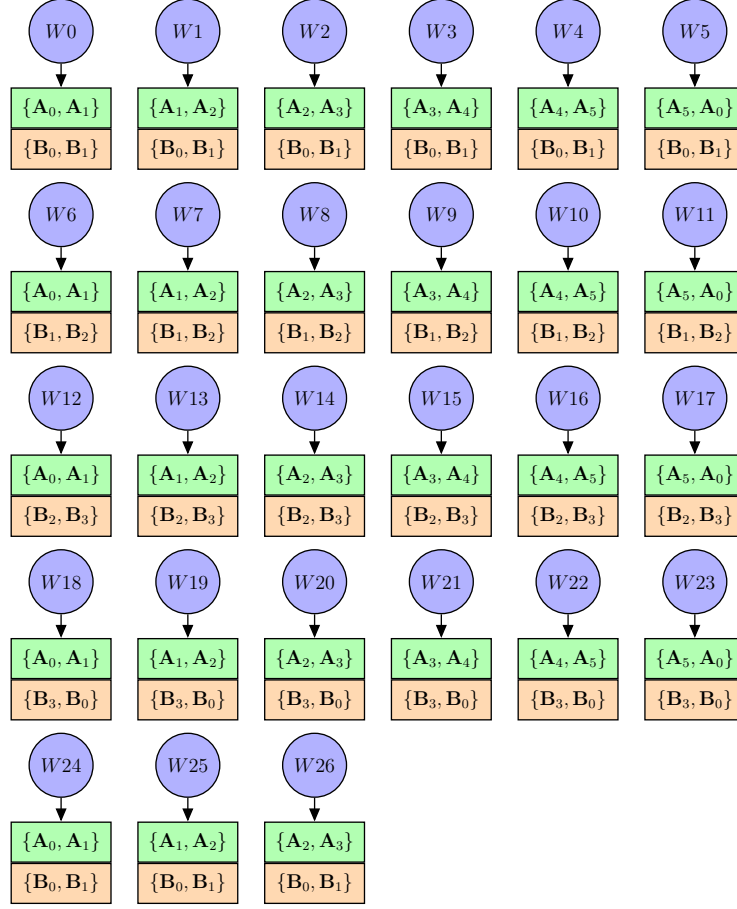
$W0$
$\{\mathbf{A}_0, \mathbf{A}_1\}$
$\{\mathbf{B}_0, \mathbf{B}_1\}$

$W1$
$\{\mathbf{A}_1, \mathbf{A}_2\}$
$\{\mathbf{B}_0, \mathbf{B}_1\}$

$W2$
$\{\mathbf{A}_2, \mathbf{A}_3\}$
$\{\mathbf{B}_0, \mathbf{B}_1\}$

$W3$
$\{\mathbf{A}_3, \mathbf{A}_4\}$
$\{\mathbf{B}_0, \mathbf{B}_1\}$

$W4$
$\{\mathbf{A}_4, \mathbf{A}_5\}$
$\{\mathbf{B}_0, \mathbf{B}_1\}$

$W5$
$\{\mathbf{A}_5, \mathbf{A}_0\}$
$\{\mathbf{B}_0, \mathbf{B}_1\}$

$W6$
$\{\mathbf{A}_0, \mathbf{A}_1\}$
$\{\mathbf{B}_1, \mathbf{B}_2\}$

$W7$
$\{\mathbf{A}_1, \mathbf{A}_2\}$
$\{\mathbf{B}_1, \mathbf{B}_2\}$

$W8$
$\{\mathbf{A}_2, \mathbf{A}_3\}$
$\{\mathbf{B}_1, \mathbf{B}_2\}$

$W9$
$\{\mathbf{A}_3, \mathbf{A}_4\}$
$\{\mathbf{B}_1, \mathbf{B}_2\}$

$W10$
$\{\mathbf{A}_4, \mathbf{A}_5\}$
$\{\mathbf{B}_1, \mathbf{B}_2\}$

$W11$
$\{\mathbf{A}_5, \mathbf{A}_0\}$
$\{\mathbf{B}_1, \mathbf{B}_2\}$

$W12$
$\{\mathbf{A}_0, \mathbf{A}_1\}$
$\{\mathbf{B}_2, \mathbf{B}_3\}$

$W13$
$\{\mathbf{A}_1, \mathbf{A}_2\}$
$\{\mathbf{B}_2, \mathbf{B}_3\}$

$W14$
$\{\mathbf{A}_2, \mathbf{A}_3\}$
$\{\mathbf{B}_2, \mathbf{B}_3\}$

$W15$
$\{\mathbf{A}_3, \mathbf{A}_4\}$
$\{\mathbf{B}_2, \mathbf{B}_3\}$

$W16$
$\{\mathbf{A}_4, \mathbf{A}_5\}$
$\{\mathbf{B}_2, \mathbf{B}_3\}$

$W17$
$\{\mathbf{A}_5, \mathbf{A}_0\}$
$\{\mathbf{B}_2, \mathbf{B}_3\}$

$W18$
$\{\mathbf{A}_0, \mathbf{A}_1\}$
$\{\mathbf{B}_3, \mathbf{B}_0\}$

$W19$
$\{\mathbf{A}_1, \mathbf{A}_2\}$
$\{\mathbf{B}_3, \mathbf{B}_0\}$

$W20$
$\{\mathbf{A}_2, \mathbf{A}_3\}$
$\{\mathbf{B}_3, \mathbf{B}_0\}$

$W21$
$\{\mathbf{A}_3, \mathbf{A}_4\}$
$\{\mathbf{B}_3, \mathbf{B}_0\}$

$W22$
$\{\mathbf{A}_4, \mathbf{A}_5\}$
$\{\mathbf{B}_3, \mathbf{B}_0\}$

$W23$
$\{\mathbf{A}_5, \mathbf{A}_0\}$
$\{\mathbf{B}_3, \mathbf{B}_0\}$

$W24$
$\{\mathbf{A}_0, \mathbf{A}_1\}$
$\{\mathbf{B}_0, \mathbf{B}_1\}$

$W25$
$\{\mathbf{A}_1, \mathbf{A}_2\}$
$\{\mathbf{B}_0, \mathbf{B}_1\}$

$W26$
$\{\mathbf{A}_2, \mathbf{A}_3\}$
$\{\mathbf{B}_0, \mathbf{B}_1\}$